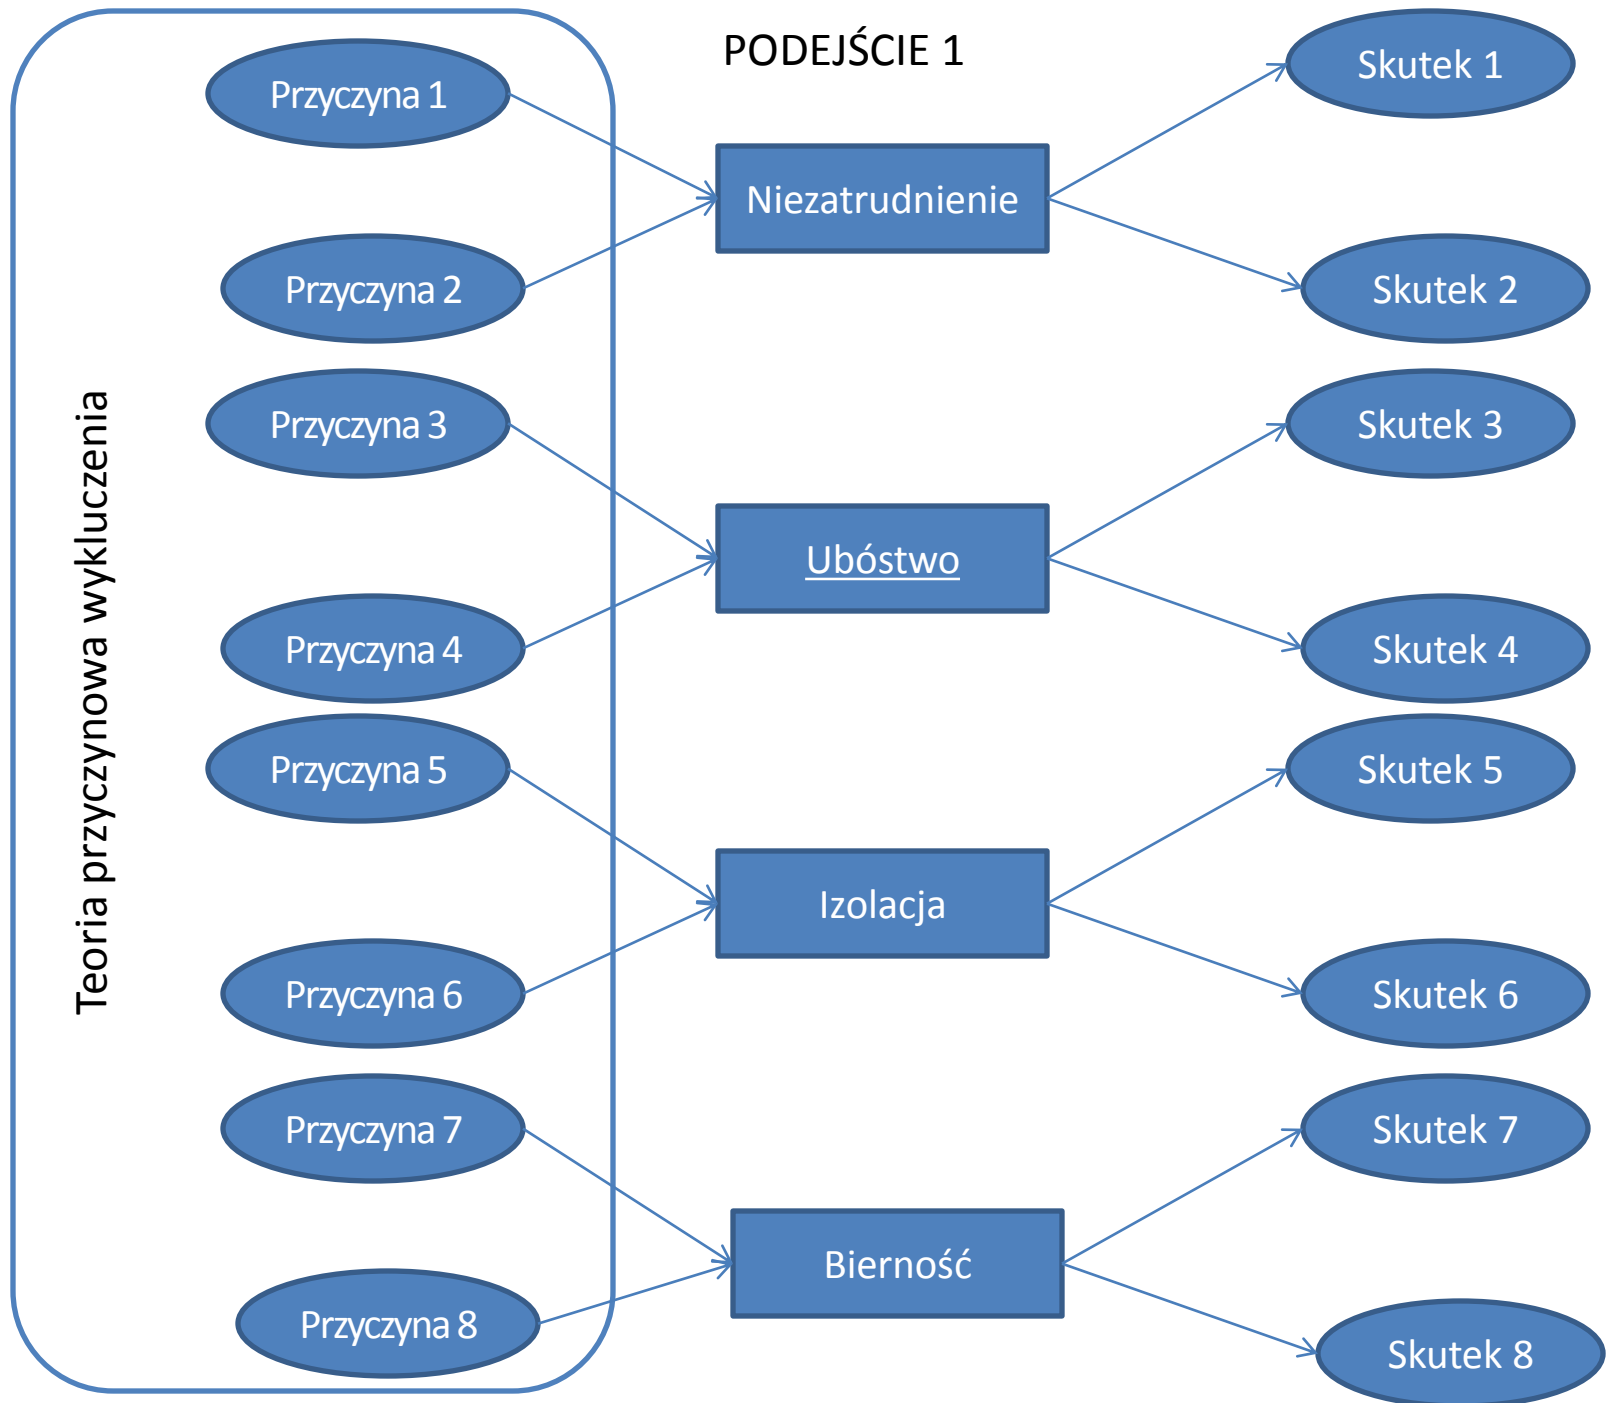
PODEJŚCIE 1

Teoria przyczynowa wykluczenia

Przyczyna 1

Przyczyna 2

Niezatrudnienie

Skutek 1

Skutek 2

Przyczyna 3

Przyczyna 4

Ubóstwo

Skutek 3

Skutek 4

Przyczyna 5

Przyczyna 6

Izolacja

Skutek 5

Skutek 6

Przyczyna 7

Przyczyna 8

Bierność

Skutek 7

Skutek 8